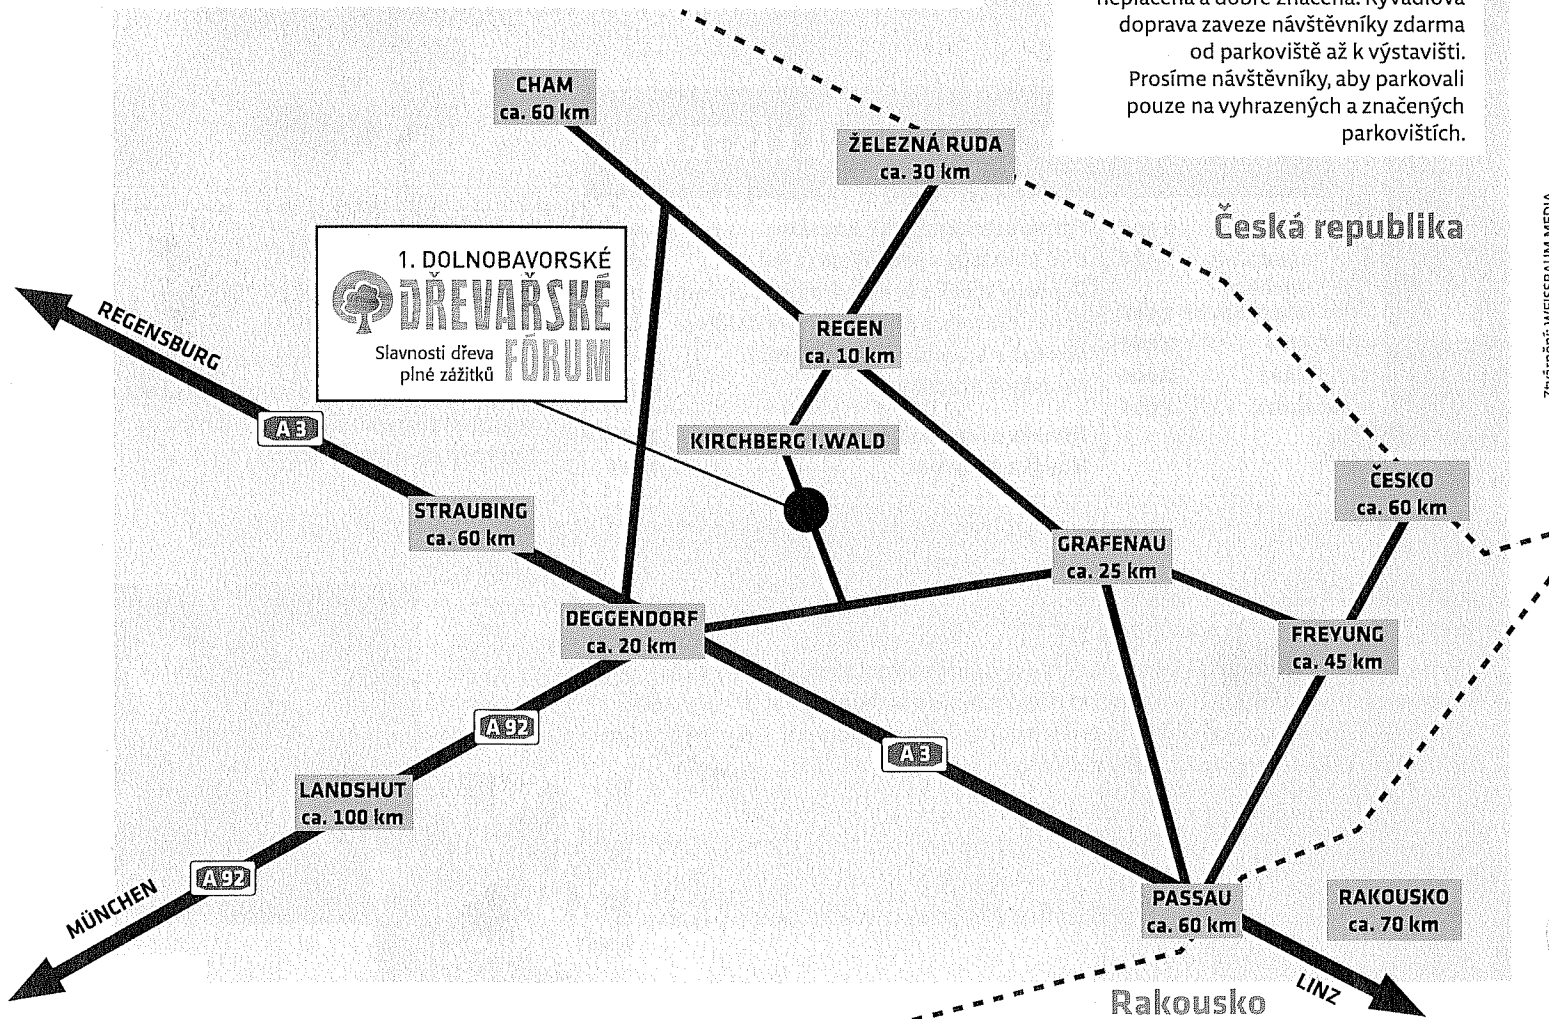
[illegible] neplacená a dobře značená. Kyvadlová doprava zaveze návštěvníky zdarma od parkoviště až k výstavišti. Prosíme návštěvníky, aby parkovali pouze na vyhrazených a značených parkovištích.

CHAM
ca. 60 km

ŽELEZNÁ RUDA
ca. 30 km

Česká republika

1. DOLNOBAVORSKÉ
DŘEVAŘSKÉ
Slavnosti dřeva plné zážitků
FÓRUM

REGENSBURG

REGEN
ca. 10 km

A 3

KIRCHBERG I.WALD

ČESKO
ca. 60 km

STRAUBING
ca. 60 km

GRAFENAU
ca. 25 km

DEGGENDORF
ca. 20 km

FREYUNG
ca. 45 km

A 92

A 3

LANDSHUT
ca. 100 km

A 92

MÜNCHEN

PASSAU
ca. 60 km

RAKOUSKO
ca. 70 km

LINZ

Rakousko

Znázornění: WEISSRAUM MEDIA